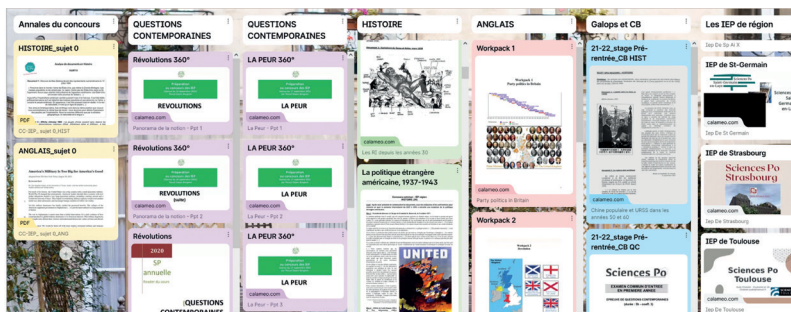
Annales du concours

HISTOIRE_sujet 0

PDF

CC-IEP_sujet 0_HIST

ANGLAIS_sujet 0

America's Millions: Is Two-Way Bet America's Good

PDF

CC-IEP_sujet 0_ANG

QUESTIONS CONTEMPORAINES

Révolutions 360°

REVOLUTIONS

calameo.com

Panorama de la notion – Ppt 1

Révolutions 360°

REVOLUTIONS (suite)

calameo.com

Panorama de la notion – Ppt 2

Révolutions

2020

SP annuelle

QUESTIONS CONTEMPORAINES

QUESTIONS CONTEMPORAINES

LA PEUR 360°

LA PEUR

calameo.com

La Peur – Ppt 1

LA PEUR 360°

LA PEUR

calameo.com

La Peur – Ppt 2

LA PEUR 360°

La Peur – Ppt 3

HISTOIRE

Les RI depuis les années 30

La politique étrangère américaine, 1937-1943

UNITED

ANGLAIS

Workpack 1

Workpack 1
Party politics in Britain

calameo.com

Party politics in Britain

Workpack 2

Galops et CB

21-22_stage Pré-rentrée_CB HIST

calameo.com

Chine populaire et URSS dans les années 50 et 60

21-22_stage Pré-rentrée_CB QC

Sciences Po

Les IEP de région

Iep De Su Ai X

IEP de St-Germain

Iep De St Germain

IEP de Strasbourg

Sciences Po Strasbourg

Iep De Strasbourg

IEP de Toulouse

Sciences Po Toulouse

calameo.com

Iep De Toulouse